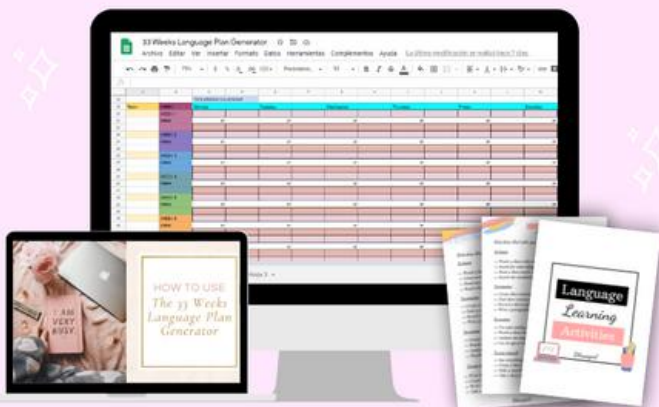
53 Weeks Language Plan Generator

Archivo Editar Ver Insertar Formato Datos Herramientas Complementos Ayuda La última modificación se realizó hace 1 día

HOW TO USE The 53 Weeks Language Plan Generator

I AM VERY BUSY

Language Learning Activities